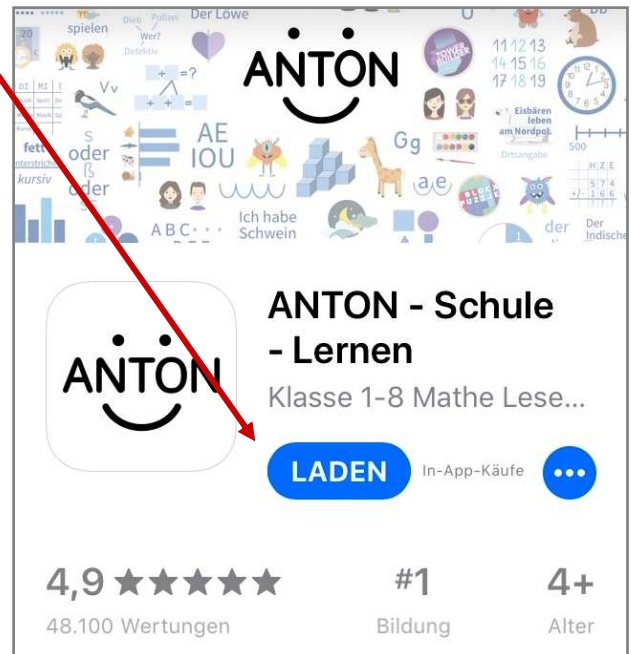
spielen
Dieb Polizei Wer? Detektiv
Der Löwe
ANTON
11 12 13
14 15 16
17 18 19
Vv
AE
IOU
s oder ß oder ss
fett
kursiv
Gg
a e
Eisbären leben am Nordpol.
Ortsangabe
Ich habe Schwein
ABC
der
Der Indische

ANTON
ANTON - Schule - Lernen
Klasse 1-8 Mathe Lese...
LADEN
In-App-Käufe
4,9 ★★★★★
48.100 Wertungen
#1
Bildung
4+
Alter